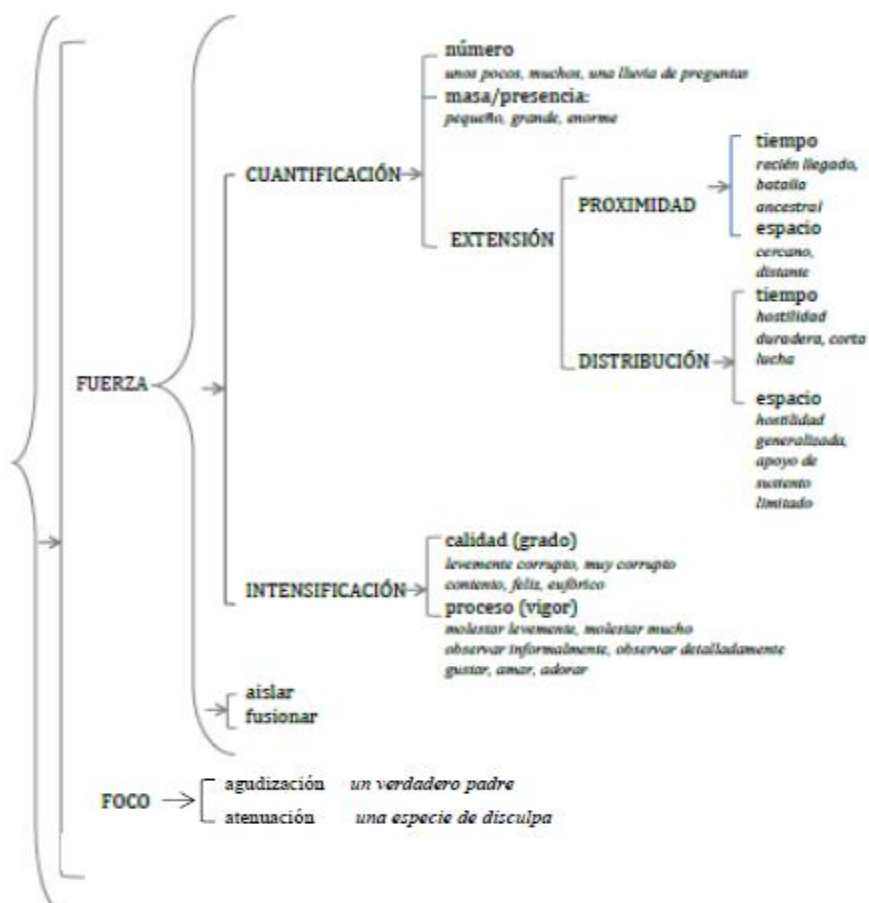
FUERZA

CUANTIFICACIÓN

número
unos pocos, muchos, una lluvia de preguntas

masa/presencia:
pequeño, grande, enorme

EXTENSIÓN

PROXIMIDAD

tiempo
recién llegado, batalla ancestral

espacio
cercano, distante

DISTRIBUCIÓN

tiempo
hostilidad duradera, corta lucha

espacio
hostilidad generalizada, apoyo de sustento limitado

INTENSIFICACIÓN

calidad (grado)
levemente corrupto, muy corrupto
contento, feliz, eufórico

proceso (vigor)
molestar levemente, molestar mucho
observar informalmente, observar detalladamente
gustar, amar, adorar

aislar
fusionar

FOCO

agudización un verdadero padre
atenuación una especie de disculpa